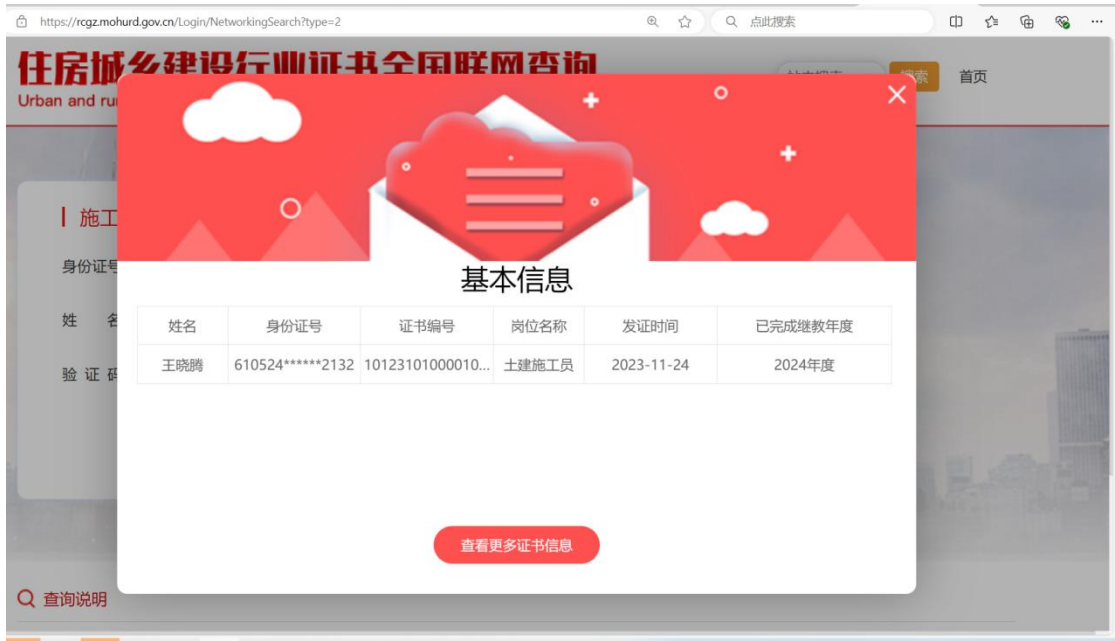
https://rcgz.mohurd.gov.cn/Login/NetworkingSearch?type=2

点此搜索

住房城乡建设行业证书全国联网查询
Urban and ru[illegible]

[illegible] 搜索 首页

施工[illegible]

身份证号

姓 名

验 证 码

基本信息

| 姓名 | 身份证号 | 证书编号 | 岗位名称 | 发证时间 | 已完成继教年度 |
|---|---|---|---|---|---|
| 王晓腾 | 610524******2132 | 10123101000010... | 土建施工员 | 2023-11-24 | 2024年度 |

查看更多证书信息

查询说明